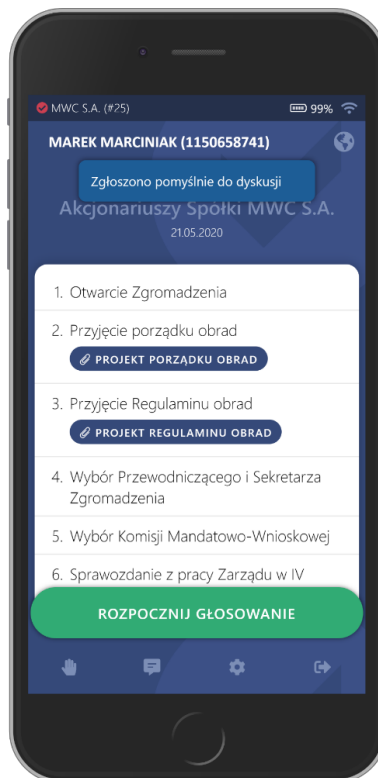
MWC S.A. (#25)

99%

MAREK MARCINIAK (1150658741)

Zgłoszono pomyślnie do dyskusji

Akcjonariuszy Spółki MWC S.A.

21.05.2020

1. Otwarcie Zgromadzenia

2. Przyjęcie porządku obrad

PROJEKT PORZĄDKU OBRAD

3. Przyjęcie Regulaminu obrad

PROJEKT REGULAMINU OBRAD

4. Wybór Przewodniczącego i Sekretarza Zgromadzenia

5. Wybór Komisji Mandatowo-Wnioskowej

6. Sprawozdanie z pracy Zarządu w IV

ROZPOCZNIJ GŁOSOWANIE